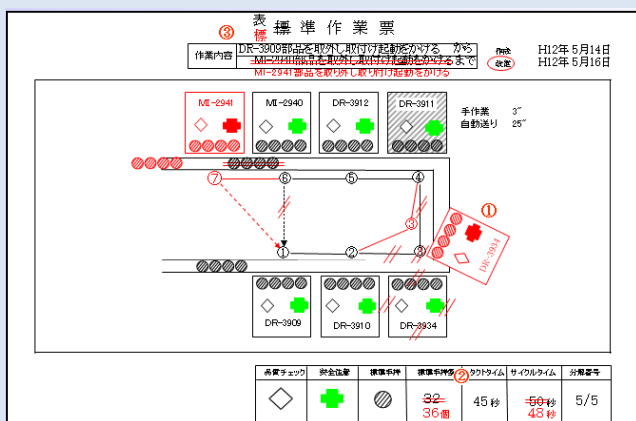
表
標 標 準 作 業 票

③

作業内容 | DR-3909部品を取外し取付け起動をかける　から
MI-2941部品を取外し取付け起動をかけるまで
MI-2941部品を取外し取り付け起動をかける

作成 H12年 5月14日
改定 H12年 5月16日

MI-2941　MI-2940　DR-3912　DR-3911

手作業　3″
自動送り　25″

⑦　⑥　⑤　④

①

③

①　②　③

DR-3934

DR-3909　DR-3910　DR-3934

| 品質チェック | 安全注意 | 標準手持 | 標準手持数 | タクトタイム | サイクルタイム | 分解番号 |
|---|---|---|---|---|---|---|
| | | | ~~32~~ 36個 | 45秒 | ~~50~~秒 48秒 | 5/5 |

②